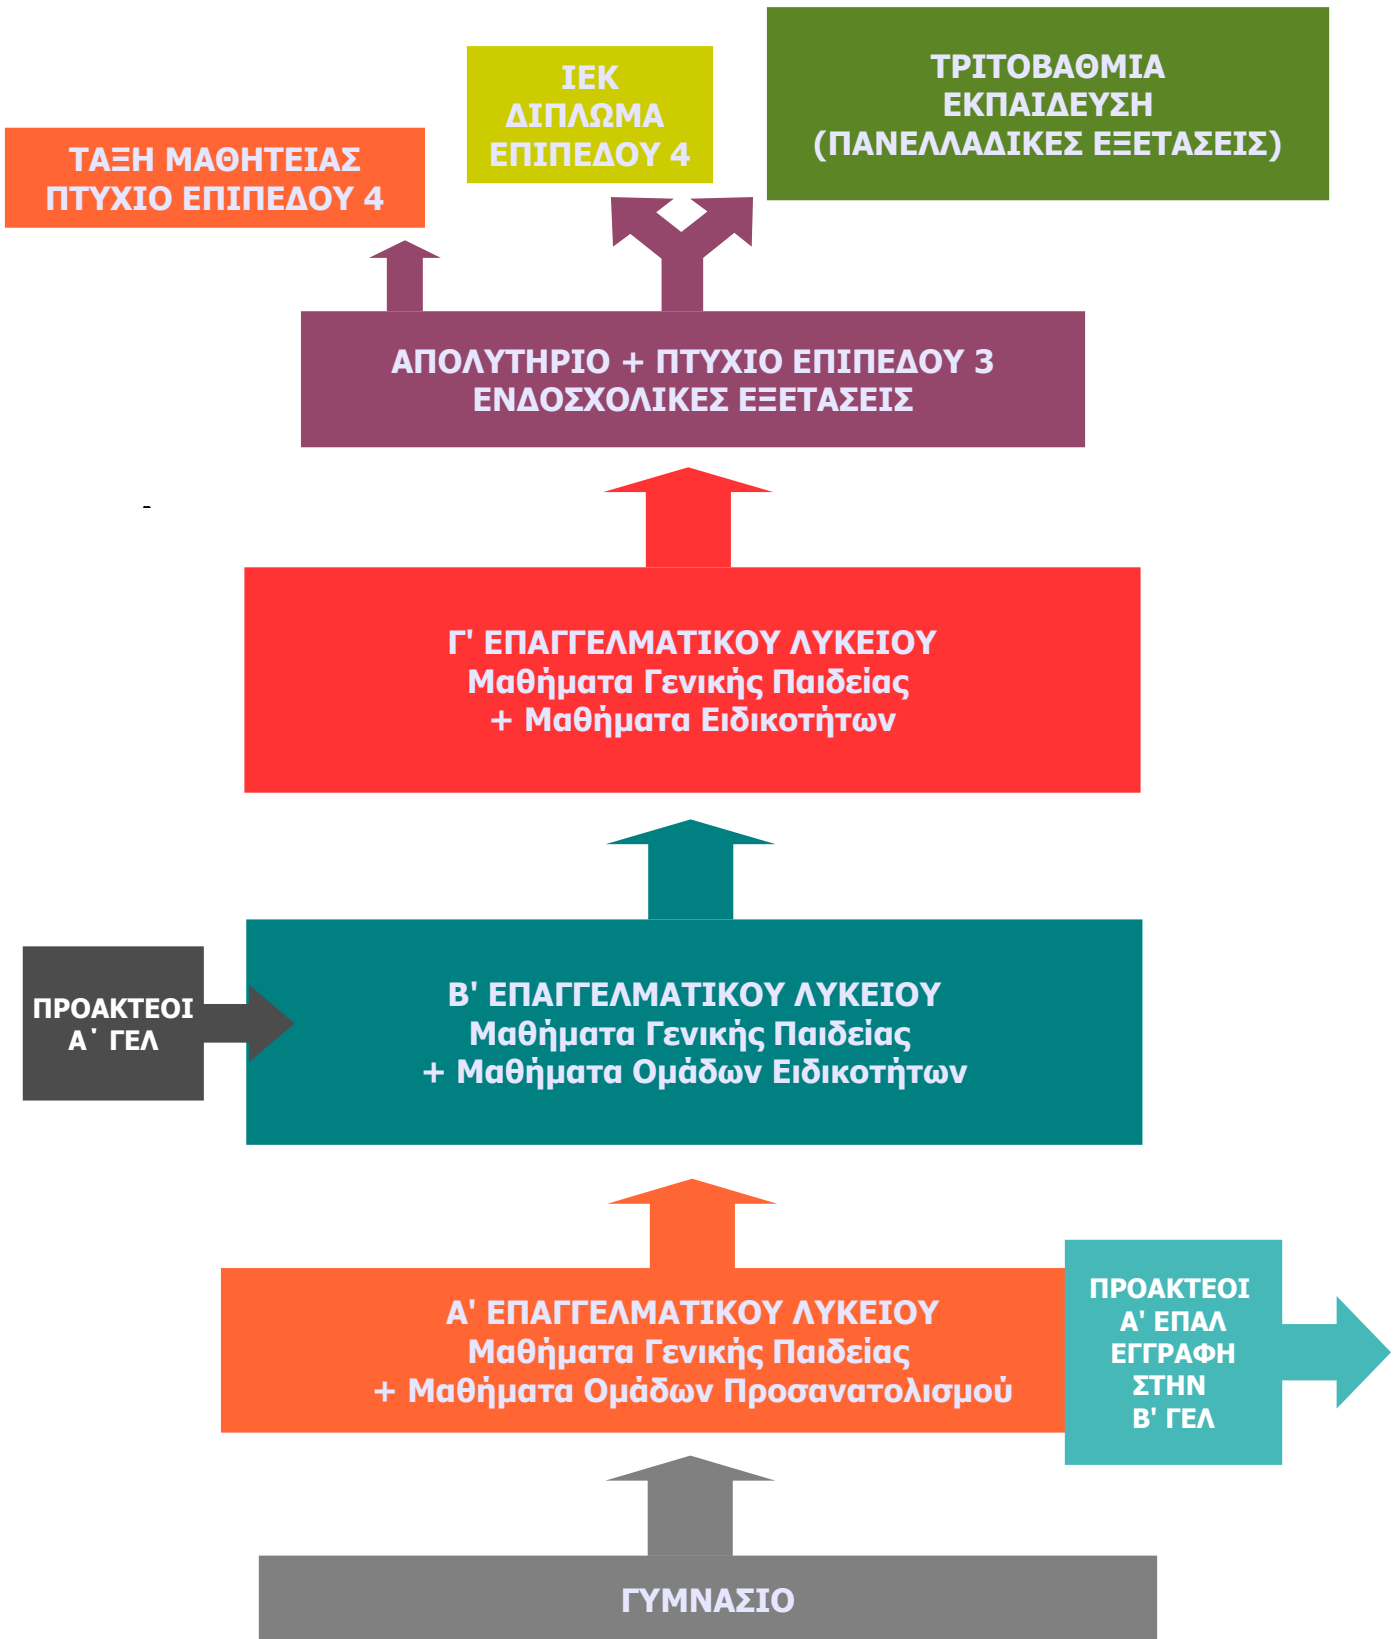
ΤΑΞΗ ΜΑΘΗΤΕΙΑΣ
ΠΤΥΧΙΟ ΕΠΙΠΕΔΟΥ 4

ΙΕΚ
ΔΙΠΛΩΜΑ
ΕΠΙΠΕΔΟΥ 4

ΤΡΙΤΟΒΑΘΜΙΑ
ΕΚΠΑΙΔΕΥΣΗ
(ΠΑΝΕΛΛΑΔΙΚΕΣ ΕΞΕΤΑΣΕΙΣ)

ΑΠΟΛΥΤΗΡΙΟ + ΠΤΥΧΙΟ ΕΠΙΠΕΔΟΥ 3
ΕΝΔΟΣΧΟΛΙΚΕΣ ΕΞΕΤΑΣΕΙΣ

Γ' ΕΠΑΓΓΕΛΜΑΤΙΚΟΥ ΛΥΚΕΙΟΥ
Μαθήματα Γενικής Παιδείας
+ Μαθήματα Ειδικοτήτων

ΠΡΟΑΚΤΕΟΙ
Α΄ ΓΕΛ

Β' ΕΠΑΓΓΕΛΜΑΤΙΚΟΥ ΛΥΚΕΙΟΥ
Μαθήματα Γενικής Παιδείας
+ Μαθήματα Ομάδων Ειδικοτήτων

Α' ΕΠΑΓΓΕΛΜΑΤΙΚΟΥ ΛΥΚΕΙΟΥ
Μαθήματα Γενικής Παιδείας
+ Μαθήματα Ομάδων Προσανατολισμού

ΠΡΟΑΚΤΕΟΙ
Α' ΕΠΑΛ
ΕΓΓΡΑΦΗ
ΣΤΗΝ
Β' ΓΕΛ

ΓΥΜΝΑΣΙΟ